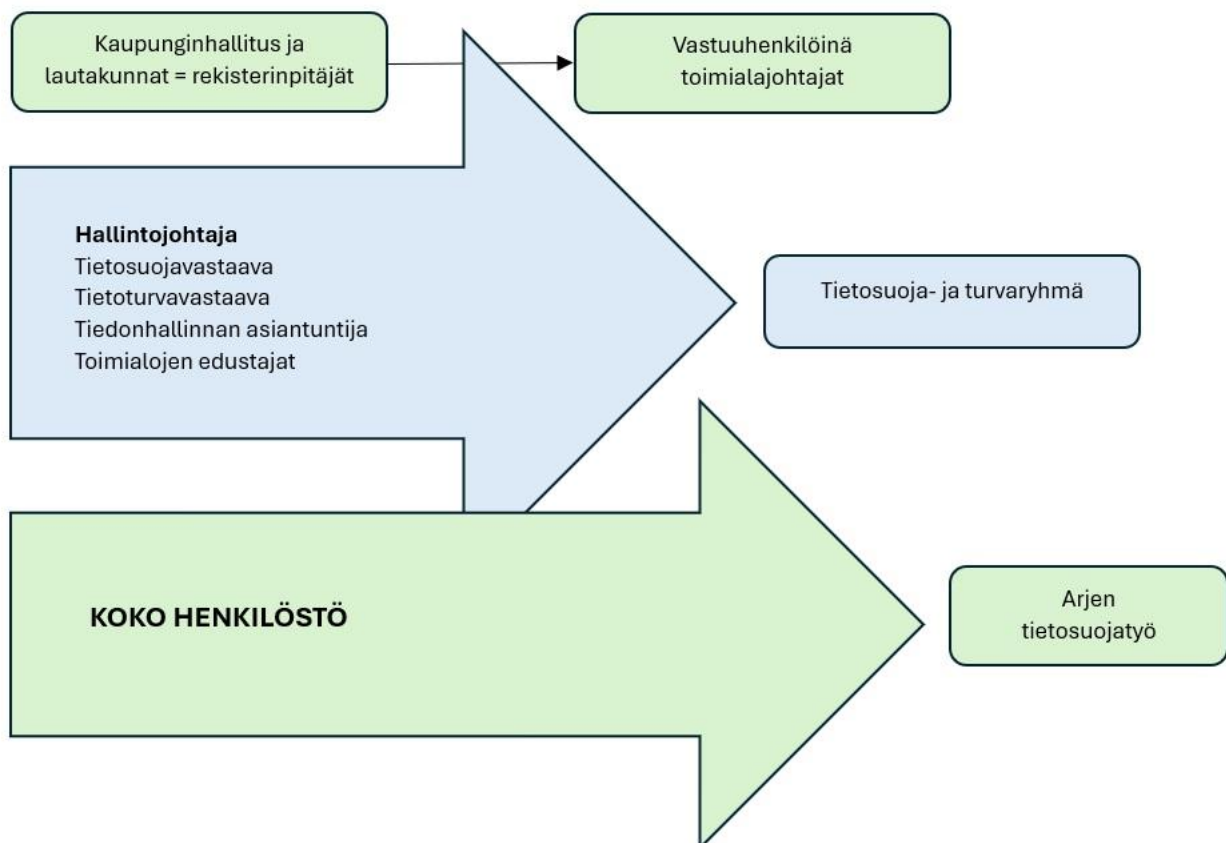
Kaupunginhallitus ja lautakunnat = rekisterinpitäjät

Vastuuhenkilöinä toimialajohtajat

**Hallintojohtaja**
Tietosuojavastaava
Tietoturvavastaava
Tiedonhallinnan asiantuntija
Toimialojen edustajat

Tietosuoja- ja turvaryhmä

KOKO HENKILÖSTÖ

Arjen tietosuojatyö